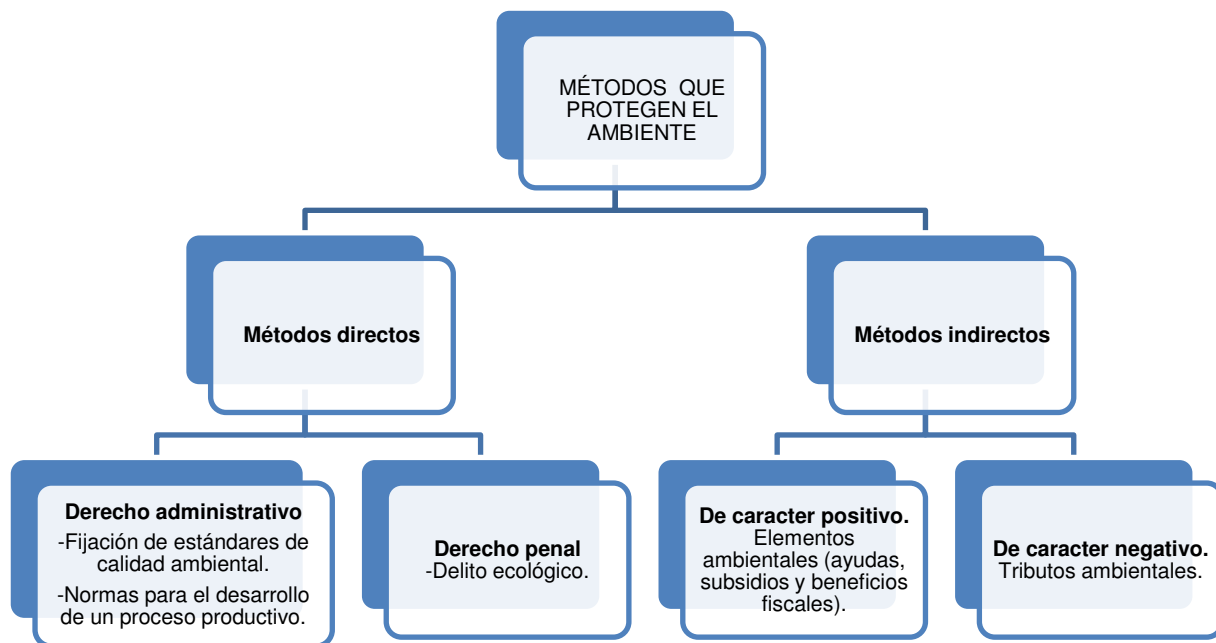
MÉTODOS QUE PROTEGEN EL AMBIENTE

Métodos directos

Métodos indirectos

Derecho administrativo
-Fijación de estándares de calidad ambiental.
-Normas para el desarrollo de un proceso productivo.

Derecho penal
-Delito ecológico.

De caracter positivo.
Elementos ambientales (ayudas, subsidios y beneficios fiscales).

De caracter negativo.
Tributos ambientales.